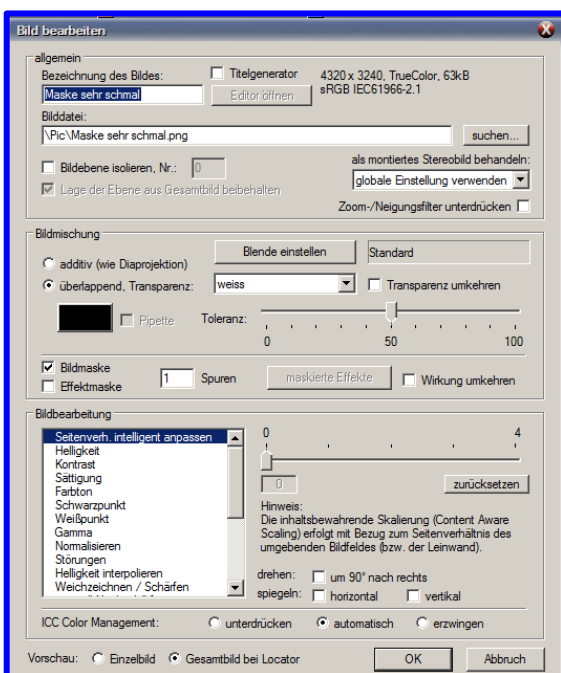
Bild bearbeiten

allgemein
Bezeichnung des Bildes:
Titelgenerator
4320 x 3240, TrueColor, 63kB
sRGB IEC61966-2.1
Maske sehr schmal
Editor öffnen
Bilddatei:
\Pic\Maske sehr schmal.png
suchen...
Bildebene isolieren, Nr.: 0
als montiertes Stereobild behandeln:
Lage der Ebene aus Gesamtbild beibehalten
globale Einstellung verwenden
Zoom-/Neigungsfilter unterdrücken

Bildmischung
Blende einstellen
Standard
additiv (wie Diaprojektion)
überlappend, Transparenz:
weiss
Transparenz umkehren
Pipette
Toleranz:
0
50
100
Bildmaske
Effektmaske
1
Spuren
maskierte Effekte
Wirkung umkehren

Bildbearbeitung
Seitenverh. intelligent anpassen
Helligkeit
Kontrast
Sättigung
Farbton
Schwarzpunkt
Weißpunkt
Gamma
Normalisieren
Störungen
Helligkeit interpolieren
Weichzeichnen / Schärfen
0
4
0
zurücksetzen
Hinweis:
Die inhaltsbewahrende Skalierung (Content Aware Scaling) erfolgt mit Bezug zum Seitenverhältnis des umgebenden Bildfeldes (bzw. der Leinwand).
drehen: um 90° nach rechts
spiegeln: horizontal vertikal

ICC Color Management: unterdrücken automatisch erzwingen

Vorschau: Einzelbild Gesamtbild bei Locator
OK
Abbruch